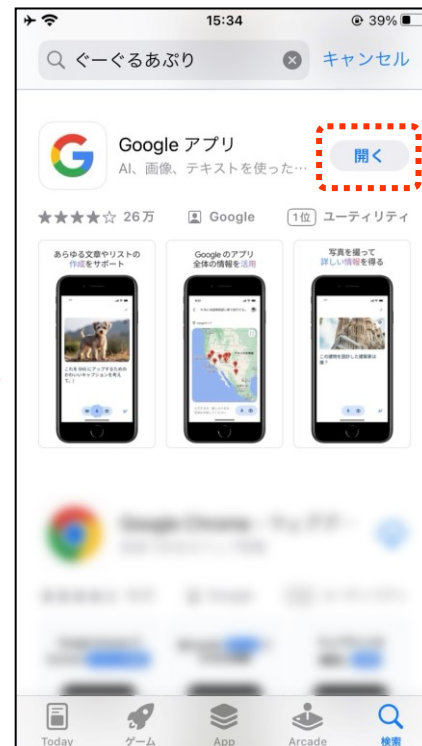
15:34
39%

ぐーぐるあぷり
キャンセル

Google アプリ
AI、画像、テキストを使った…
開く

★★★★☆ 26万
Google
1位 ユーティリティ

あらゆる文章やリストの作成をサポート
これを SNS にアップするためのかわいいキャプションを考えて。

Google のアプリ全体の情報を活用

写真を撮って詳しい情報を得る
この建物を設計した建築家は誰？

Today
ゲーム
App
Arcade
検索